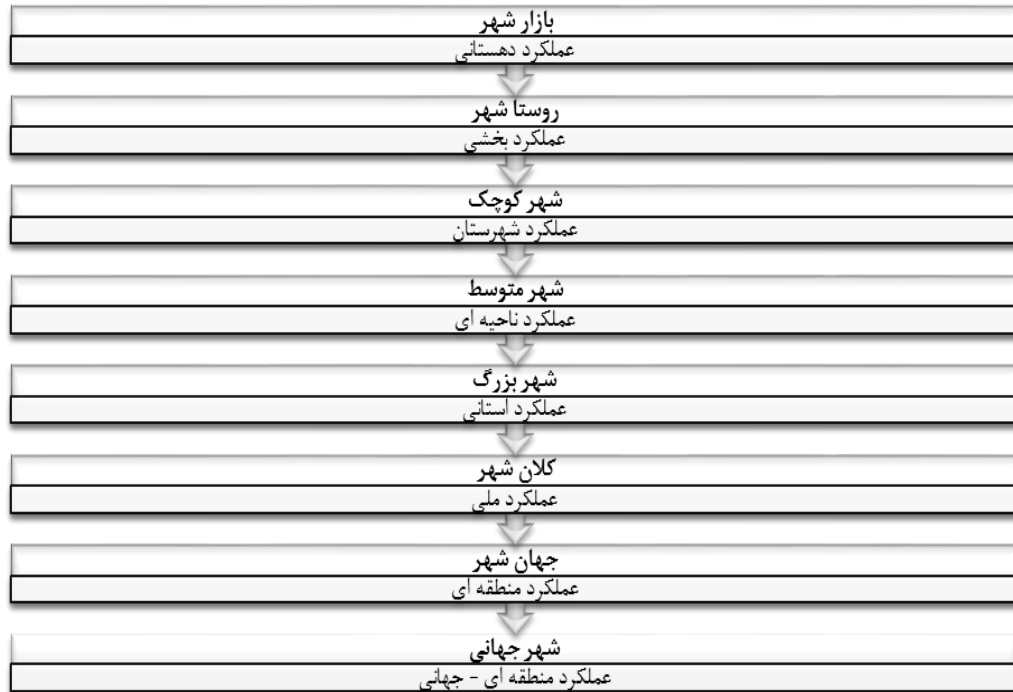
بازار شهر
عملکرد دهستانی

روستا شهر
عملکرد بخشی

شهر کوچک
عملکرد شهرستان

شهر متوسط
عملکرد ناحیه ای

شهر بزرگ
عملکرد استانی

کلان شهر
عملکرد ملی

جهان شهر
عملکرد منطقه ای

شهر جهانی
عملکرد منطقه ای - جهانی